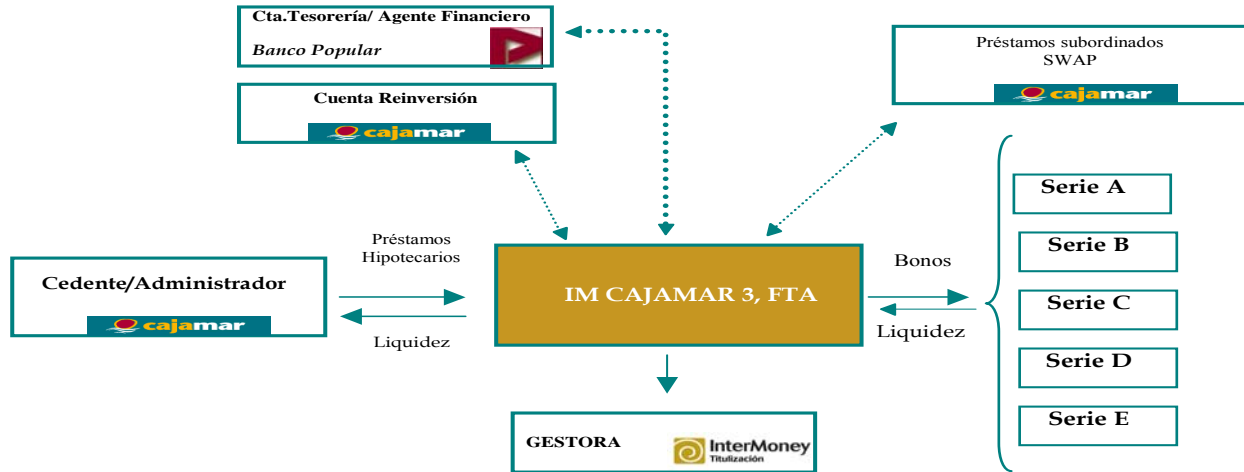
Cta.Tesorería/ Agente Financiero

Banco Popular

Cuenta Reinversión

cajamar

Préstamos subordinados
SWAP

cajamar

Cedente/Administrador

cajamar

Préstamos Hipotecarios

Liquidez

IM CAJAMAR 3, FTA

Bonos

Liquidez

Serie A

Serie B

Serie C

Serie D

Serie E

GESTORA

InterMoney
Titulización